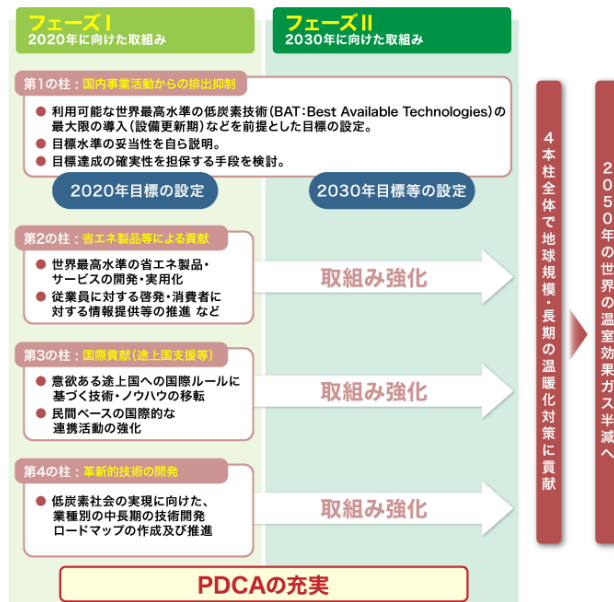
フェーズⅠ
2020年に向けた取組み

フェーズⅡ
2030年に向けた取組み

第1の柱：国内事業活動からの排出抑制

● 利用可能な世界最高水準の低炭素技術(BAT：Best Available Technologies)の最大限の導入(設備更新期)などを前提とした目標の設定。
● 目標水準の妥当性を自ら説明。
● 目標達成の確実性を担保する手段を検討。

2020年目標の設定

2030年目標等の設定

第2の柱：省エネ製品等による貢献

● 世界最高水準の省エネ製品・サービスの開発・実用化
● 従業員に対する啓発・消費者に対する情報提供等の推進 など

取組み強化

第3の柱：国際貢献(途上国支援等)

● 意欲ある途上国への国際ルールに基づく技術・ノウハウの移転
● 民間ベースの国際的な連携活動の強化

取組み強化

第4の柱：革新的技術の開発

● 低炭素社会の実現に向けた、業種別の中長期の技術開発ロードマップの作成及び推進

取組み強化

4本柱全体で地球規模・長期の温暖化対策に貢献

2050年の世界の温室効果ガス半減へ

PDCAの充実